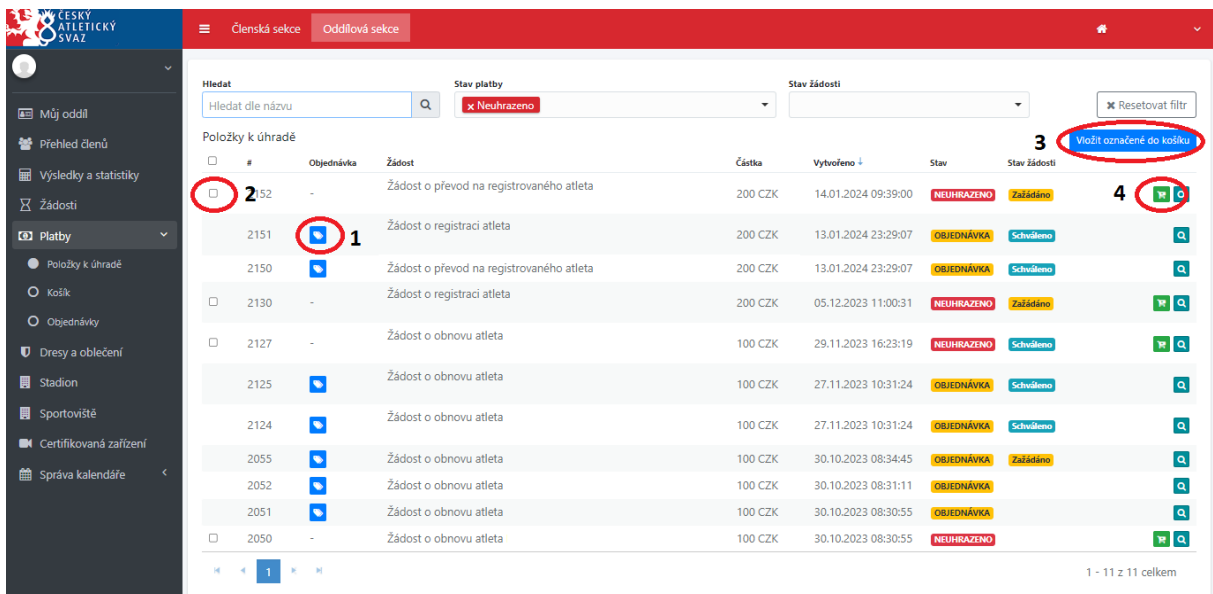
ČESKÝ ATLETICKÝ SVAZ

Členská sekce | Oddílová sekce

Můj oddíl
Přehled členů
Výsledky a statistiky
Žádosti
Platby
Položky k úhradě
Košík
Objednávky
Dresy a oblečení
Stadion
Sportoviště
Certifikovaná zařízení
Správa kalendáře

Hledat
Hledat dle názvu

Stav platby
× Neuhrazeno

Stav žádosti

× Resetovat filtr

Položky k úhradě

3
Vložit označené do košíku

| | # | Objednávka | Žádost | Částka | Vytvořeno | Stav | Stav žádosti | |
|---|---|---|---|---|---|---|---|---|
| 2 | 2152 | - | Žádost o převod na registrovaného atleta | 200 CZK | 14.01.2024 09:39:00 | NEUHRAZENO | Zažádáno | 4 |
| | 2151 | 1 | Žádost o registraci atleta | 200 CZK | 13.01.2024 23:29:07 | OBJEDNÁVKA | Schváleno | |
| | 2150 | | Žádost o převod na registrovaného atleta | 200 CZK | 13.01.2024 23:29:07 | OBJEDNÁVKA | Schváleno | |
| | 2130 | - | Žádost o registraci atleta | 200 CZK | 05.12.2023 11:00:31 | NEUHRAZENO | Zažádáno | |
| | 2127 | - | Žádost o obnovu atleta | 100 CZK | 29.11.2023 16:23:19 | NEUHRAZENO | Schváleno | |
| | 2125 | | Žádost o obnovu atleta | 100 CZK | 27.11.2023 10:31:24 | OBJEDNÁVKA | Schváleno | |
| | 2124 | | Žádost o obnovu atleta | 100 CZK | 27.11.2023 10:31:24 | OBJEDNÁVKA | Schváleno | |
| | 2055 | | Žádost o obnovu atleta | 100 CZK | 30.10.2023 08:34:45 | OBJEDNÁVKA | Zažádáno | |
| | 2052 | | Žádost o obnovu atleta | 100 CZK | 30.10.2023 08:31:11 | OBJEDNÁVKA | | |
| | 2051 | | Žádost o obnovu atleta | 100 CZK | 30.10.2023 08:30:55 | OBJEDNÁVKA | | |
| | 2050 | - | Žádost o obnovu atleta | 100 CZK | 30.10.2023 08:30:55 | NEUHRAZENO | | |

1

1 - 11 z 11 celkem